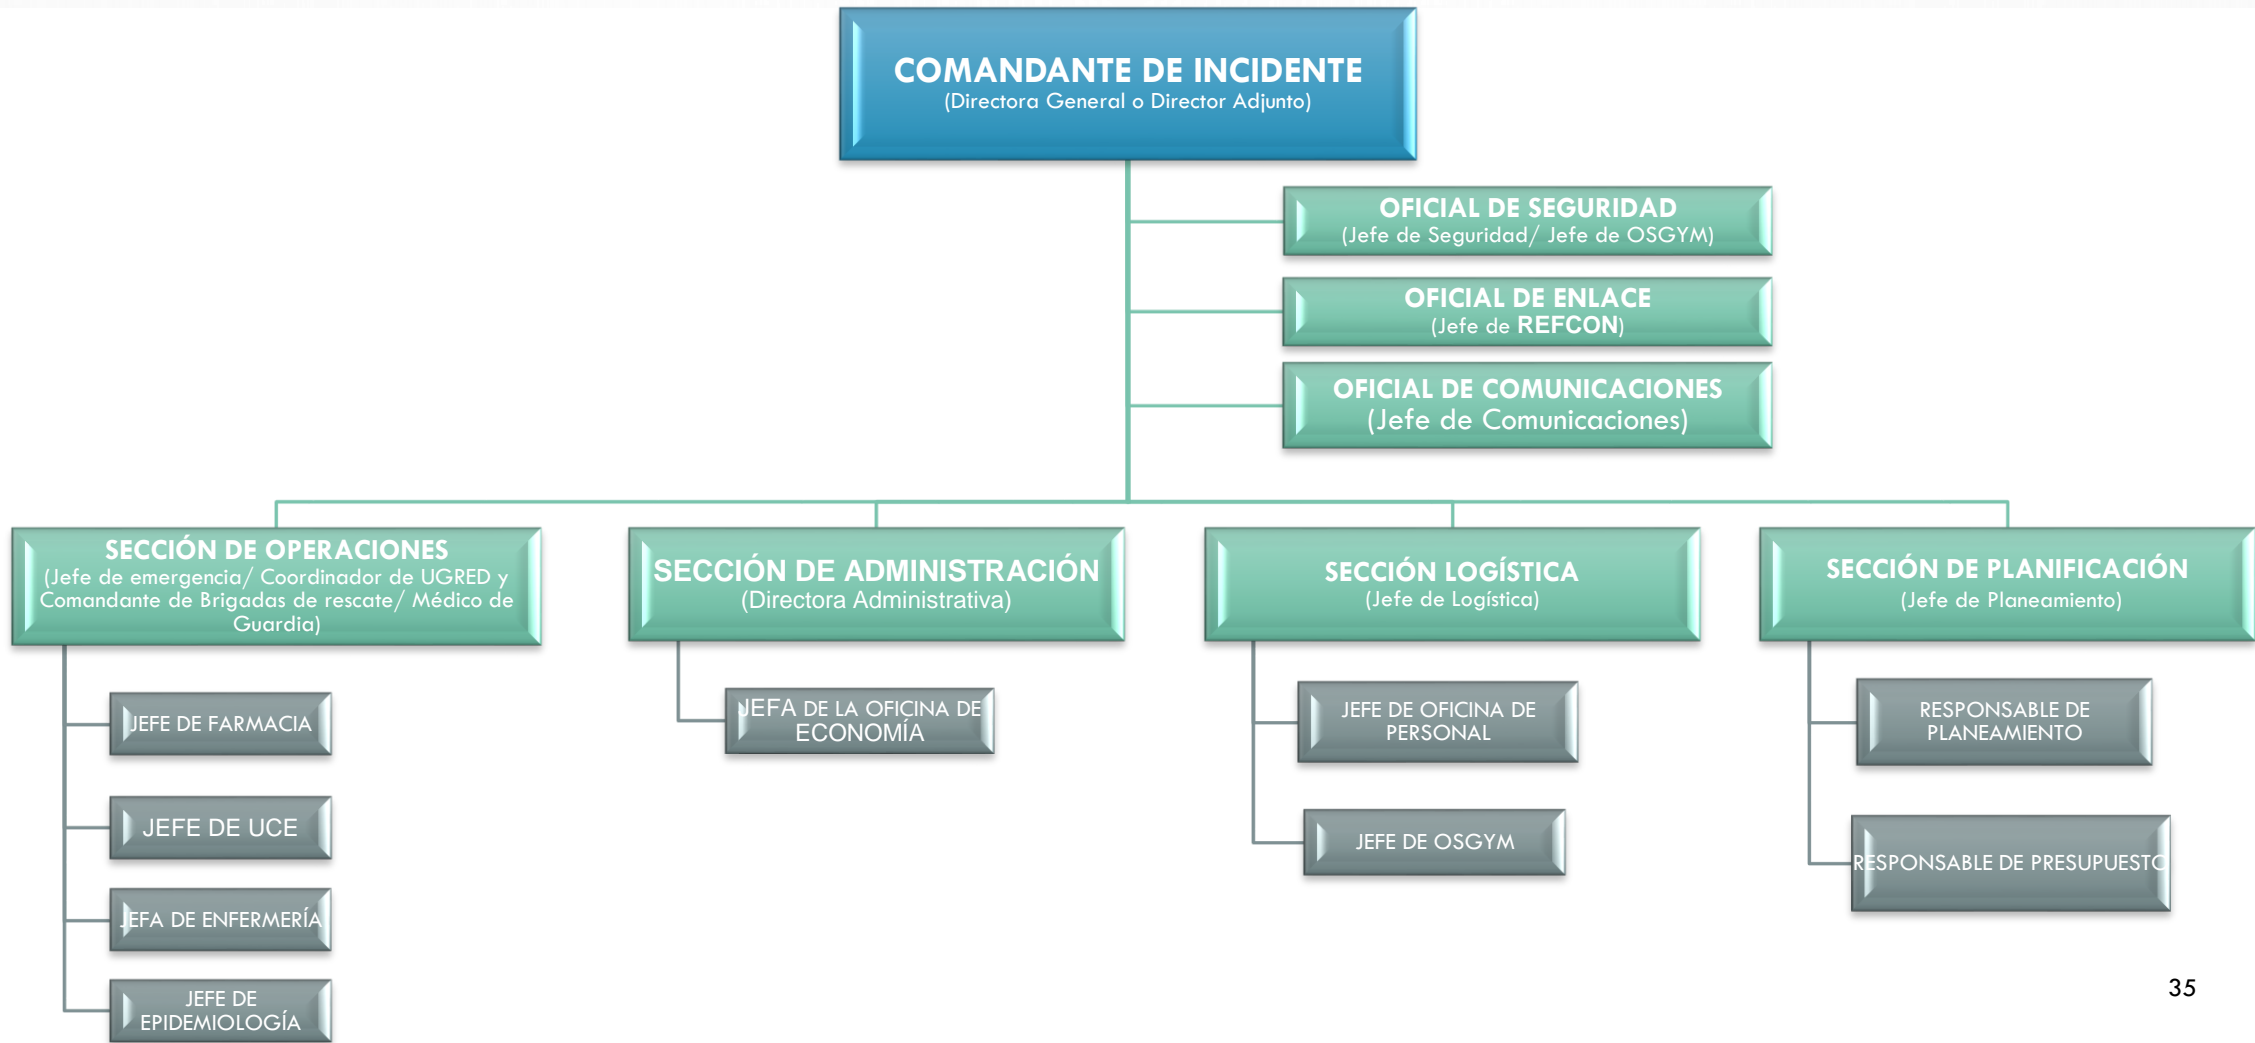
COMANDANTE DE INCIDENTE
(Directora General o Director Adjunto)

OFICIAL DE SEGURIDAD
(Jefe de Seguridad/ Jefe de OSGYM)

OFICIAL DE ENLACE
(Jefe de REFCON)

OFICIAL DE COMUNICACIONES
(Jefe de Comunicaciones)

SECCIÓN DE OPERACIONES
(Jefe de emergencia/ Coordinador de UGRED y Comandante de Brigadas de rescate/ Médico de Guardia)

JEFE DE FARMACIA

JEFE DE UCE

JEFA DE ENFERMERÍA

JEFE DE EPIDEMIOLOGÍA

SECCIÓN DE ADMINISTRACIÓN
(Directora Administrativa)

JEFA DE LA OFICINA DE ECONOMÍA

SECCIÓN LOGÍSTICA
(Jefe de Logística)

JEFE DE OFICINA DE PERSONAL

JEFE DE OSGYM

SECCIÓN DE PLANIFICACIÓN
(Jefe de Planeamiento)

RESPONSABLE DE PLANEAMIENTO

RESPONSABLE DE PRESUPUESTO

35